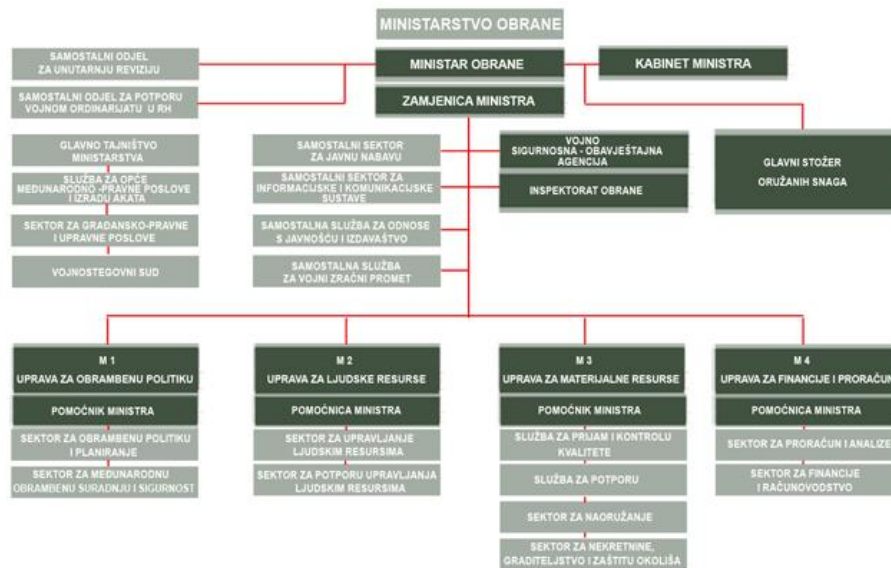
MINISTARSTVO OBRANE

SAMOSTALNI ODJEL ZA UNUTARNJU REVIZIJU

MINISTAR OBRANE

KABINET MINISTRA

SAMOSTALNI ODJEL ZA POTPORU VOJNOM ORDINARIJATU U RH

ZAMJENICA MINISTRA

GLAVNO TAJNIŠTVO MINISTARSTVA

SLUŽBA ZA OPĆE MEĐUNARODNO -PRAVNE POSLOVE I IZRADU AKATA

SEKTOR ZA GRAĐANSKO-PRAVNE I UPRAVNE POSLOVE

VOJNOSTEGOVNI SUD

SAMOSTALNI SEKTOR ZA JAVNU NABAVU

SAMOSTALNI SEKTOR ZA INFORMACIJSKE I KOMUNIKACIJSKE SUSTAVE

SAMOSTALNA SLUŽBA ZA ODNOSE S JAVNOŠĆU I IZDAVAŠTVO

SAMOSTALNA SLUŽBA ZA VOJNI ZRAČNI PROMET

VOJNO SIGURNOSNA - OBAVJEŠTAJNA AGENCIJA

INSPEKTORAT OBRANE

GLAVNI STOŽER ORUŽANIH SNAGA

M 1
UPRAVA ZA OBRAMBENU POLITIKU

POMOĆNIK MINISTRA

SEKTOR ZA OBRAMBENU POLITIKU I PLANIRANJE

SEKTOR ZA MEĐUNARODNU OBRAMBENU SURADNJU I SIGURNOST

M 2
UPRAVA ZA LJUDSKE RESURSE

POMOĆNICA MINISTRA

SEKTOR ZA UPRAVLJANJE LJUDSKIM RESURSIMA

SEKTOR ZA POTPORU UPRAVLJANJA LJUDSKIM RESURSIMA

M 3
UPRAVA ZA MATERIJALNE RESURSE

POMOĆNIK MINISTRA

SLUŽBA ZA PRIJAM I KONTROLU KVALITETE

SLUŽBA ZA POTPORU

SEKTOR ZA NAORUŽANJE

SEKTOR ZA NEKRETNINE, GRADITELJSTVO I ZAŠTITU OKOLIŠA

M 4
UPRAVA ZA FINANCIJE I PRORAČUN

POMOĆNICA MINISTRA

SEKTOR ZA PRORAČUN I ANALIZE

SEKTOR ZA FINANCIJE I RAČUNOVODSTVO